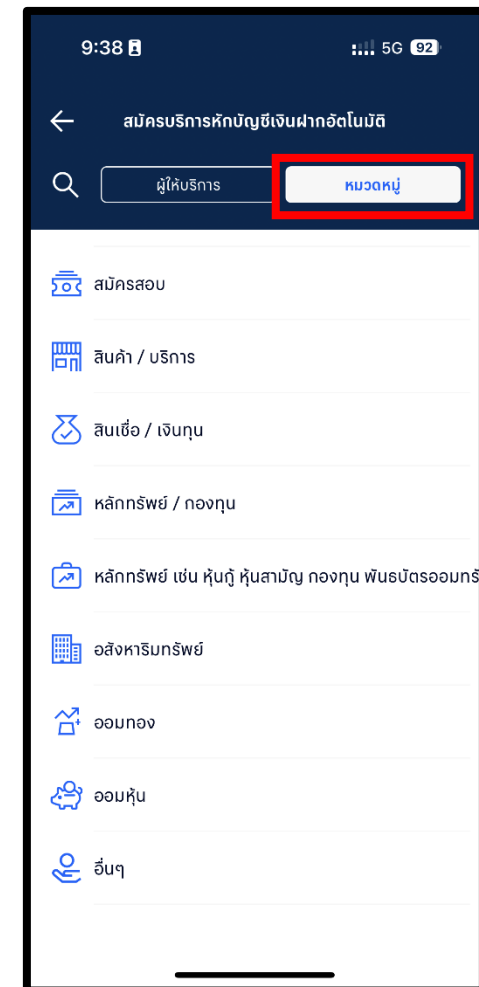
9:38

5G 92

สมัครบริการหักบัญชีเงินฝากอัตโนมัติ

ผู้ให้บริการ

หมวดหมู่

สมัครสอบ

สินค้า / บริการ

สินเชื่อ / เงินทุน

หลักทรัพย์ / กองทุน

หลักทรัพย์ เช่น หุ้นกู้ หุ้นสามัญ กองทุน พันธบัตรออมทรั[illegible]

อสังหาริมทรัพย์

ออมทอง

ออมหุ้น

อื่นๆ